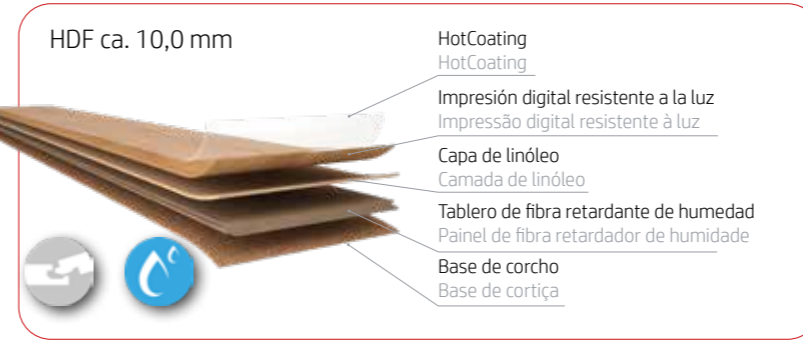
HDF ca. 10,0 mm

HotCoating
HotCoating

Impresión digital resistente a la luz
Impressão digital resistente à luz

Capa de linóleo
Camada de linóleo

Tablero de fibra retardante de humedad
Painel de fibra retardador de humidade

Base de corcho
Base de cortiça